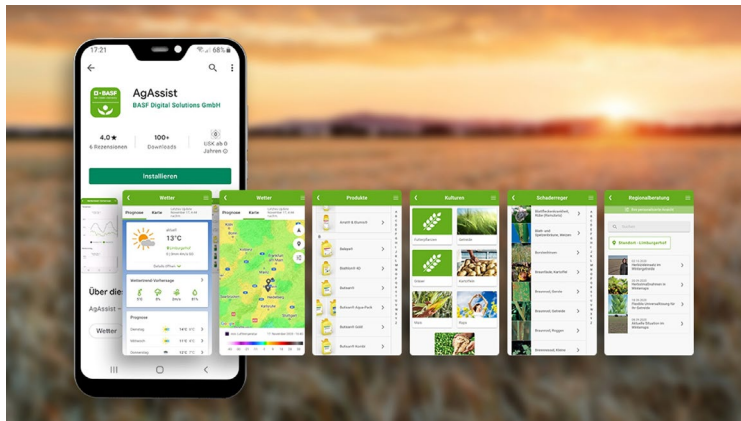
17:21

68%

D-BASF

AgAssist

BASF Digital Solutions GmbH

4,0★

6 Rezensionen

100+

Downloads

0

USK ab 0 Jahren

Installieren

Über die

AgAssist –

Wetter

Wetter

Prognose

Karte

13°C

Weltweiter Vorhersage

Prognose

Wetter

Prognose

Karte

Produkte

Kulturen

Schaderreger

Regionalberatung

Rheinfeld - Limburgerhof